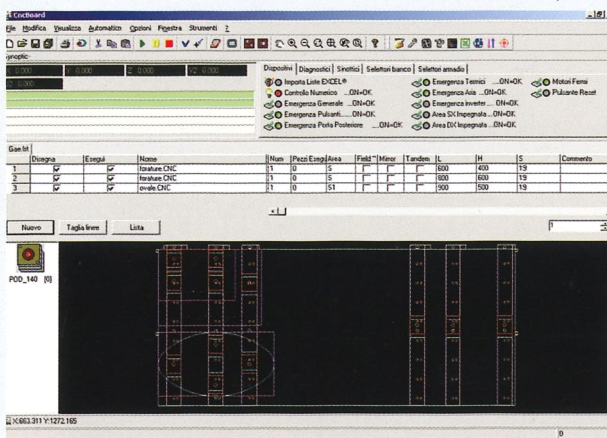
CncBoard

File Modifica Visualizza Automatico Opzioni Finestra Strumenti ?

Synoptic

X 0.000 Y 0.000 Z 0.000 V2 0.000
V1 0.000

Dispositivi | Diagnostici | Sinottici | Selettori banco | Selettori armadio |

Importa Liste EXCEL®
Controllo Numerico ....ON=OK
Emergenza Generale ....ON=OK
Emergenza Pulsanti......ON=OK
Emergenza Porta Posteriore ....ON=OK
Emergenza Termici ......ON=OK
Emergenza Asia ....ON=OK
Emergenza Inverter ....ON=OK
Area SX Impegnata ....ON=OK
Area DX Impegnata ....ON=OK
Motori Fermi
Pulsante Reset

Gan.txt

| | Disegna | Esegui | Nome | Num | Pezzi Eseguiti | Area | Field | Mirror | Tandem | L | H | S | Commento |
|---|---|---|---|---|---|---|---|---|---|---|---|---|---|
| 1 | ☑ | ☑ | forature.CNC | 1 | 0 | S | ☐ | ☐ | ☐ | 600 | 400 | 19 | |
| 2 | ☑ | ☑ | forature.CNC | 1 | 0 | S | ☐ | ☐ | ☐ | 800 | 600 | 19 | |
| 3 | ☑ | ☑ | ovale.CNC | 1 | 0 | S1 | ☐ | ☐ | ☐ | 900 | 500 | 19 | |

Nuovo Taglia linee Lista

1

POD_140 (0)

X:663.311 Y:1272.165

0